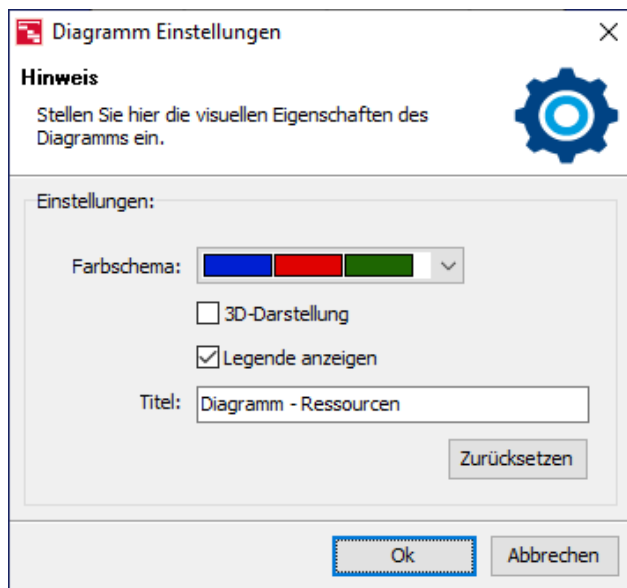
Diagramm Einstellungen

Hinweis

Stellen Sie hier die visuellen Eigenschaften des Diagramms ein.

Einstellungen:

Farbschema:

3D-Darstellung

Legende anzeigen

Titel: Diagramm - Ressourcen

Zurücksetzen

Ok

Abbrechen